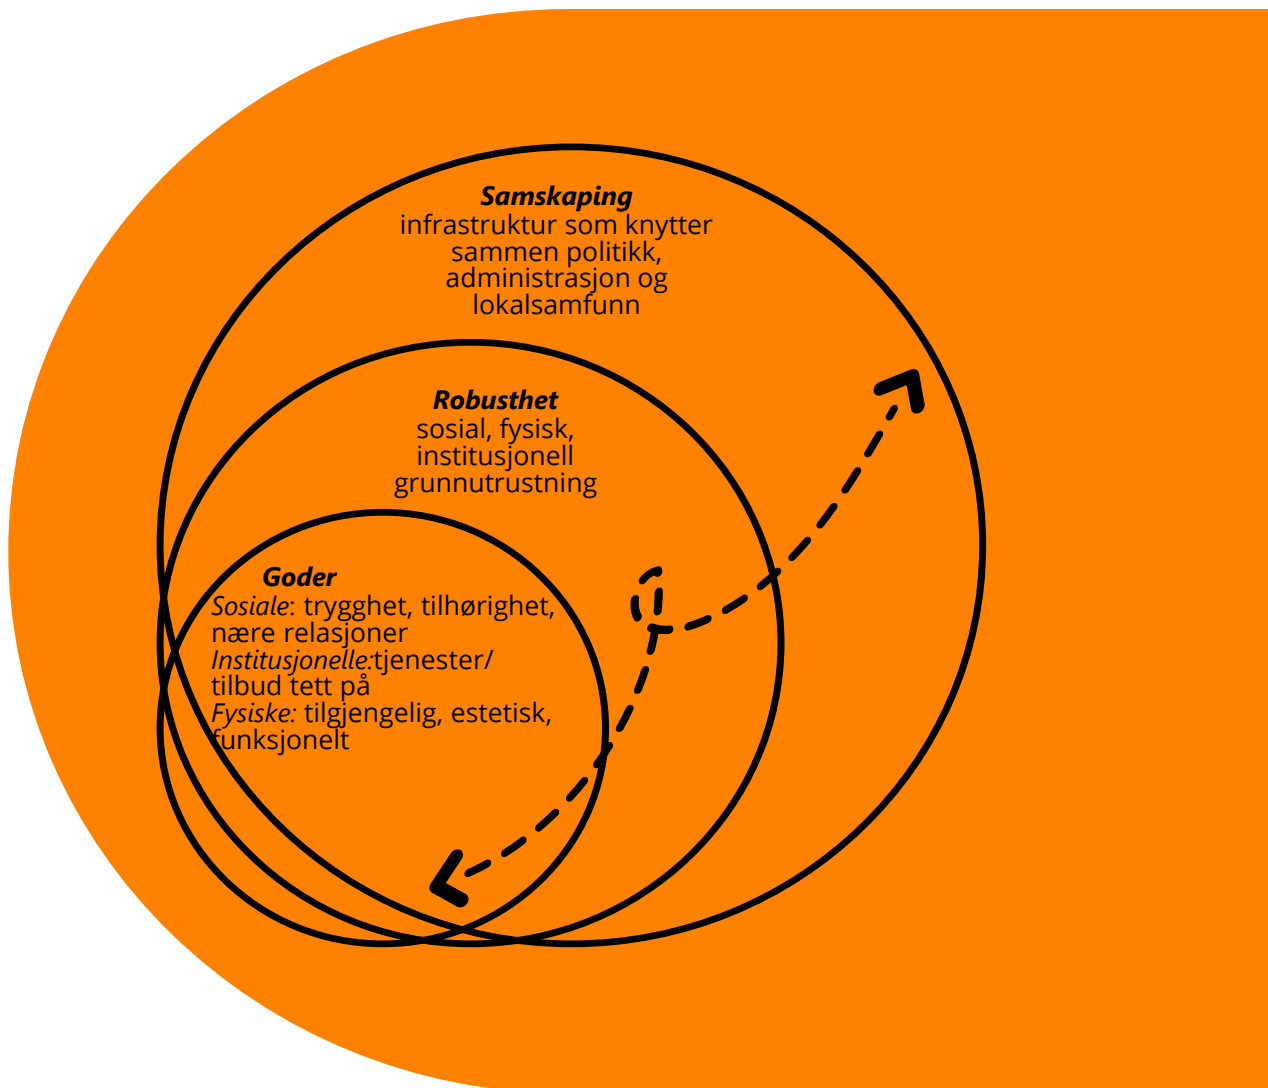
**Samskaping**
infrastruktur som knytter sammen politikk, administrasjon og lokalsamfunn

**Robusthet**
sosial, fysisk, institusjonell grunnutrustning

**Goder**
*Sosiale*: trygghet, tilhørighet, nære relasjoner
*Institusjonelle*:tjenester/ tilbud tett på
*Fysiske:* tilgjengelig, estetisk, funksjonelt